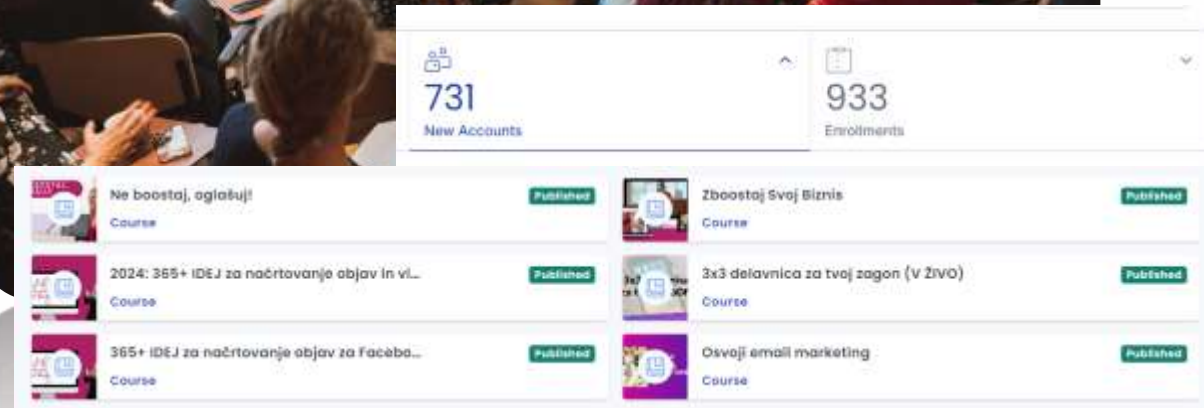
731
New Accounts

933
Enrollments

Ne boostaj, oglašuj!
Published
Course

Zboostaj Svoj Biznis
Published
Course

2024: 365+ IDEJ za načrtovanje objav in vi...
Published
Course

3x3 delavnica za tvoj zagon (V ŽIVO)
Published
Course

365+ IDEJ za načrtovanje objav za Facebo...
Published
Course

Osvoji email marketing
Published
Course